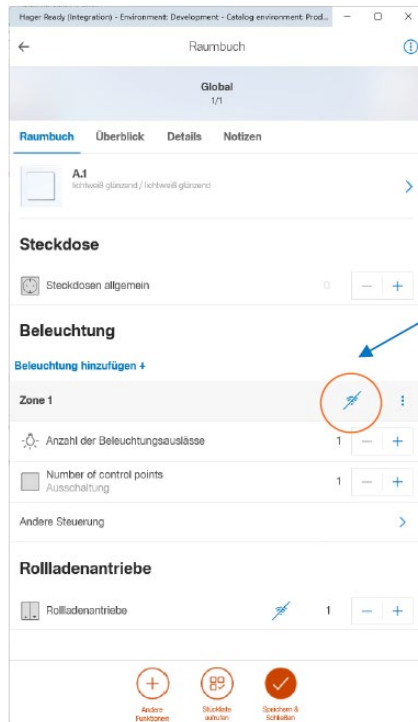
Hager Ready (Integration) - Environment: Development - Catalog environment: Prod...

Raumbuch

Global
1/1

Raumbuch Überblick Details Notizen

A.1
lichtweiß glänzend / lichtweiß glänzend

Steckdose

Steckdosen allgemein 0 – +

Beleuchtung

Beleuchtung hinzufügen +

Zone 1

Anzahl der Beleuchtungsauslässe 1 – +

Number of control points
Ausschaltung 1 – +

Andere Steuerung

Rollladenantriebe

Rollladenantriebe 1 – +

Andere Funktionen
Stückliste aufrufen
Speichern & Schließen